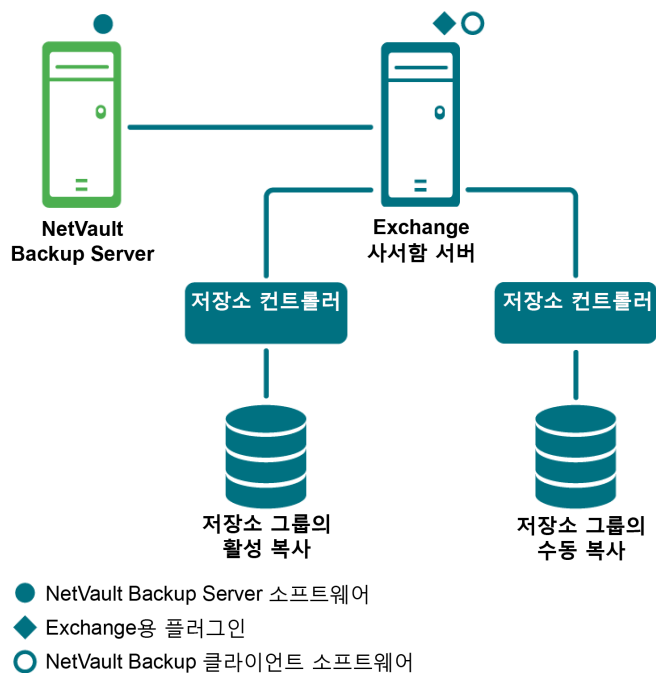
NetVault Backup Server

Exchange 사서함 서버

저장소 컨트롤러

저장소 컨트롤러

저장소 그룹의 활성 복사

저장소 그룹의 수동 복사

NetVault Backup Server 소프트웨어

Exchange용 플러그인

NetVault Backup 클라이언트 소프트웨어